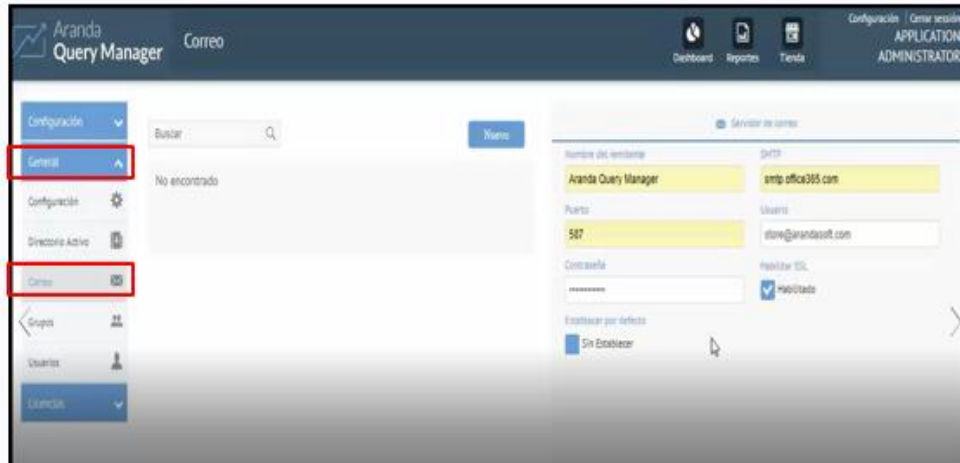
Aranda Query Manager

Correo

Dashboard Reportes Tienda

Configuración | Cerrar sesión
APPLICATION ADMINISTRATOR

Configuración

General

Configuración

Directorio Activo

Correo

Grupos

Usuarios

Licencias

Buscar

Nuevo

No encontrado

Servidor de correo

Nombre del remitente
Aranda Query Manager

SMTP
smtp.office365.com

Puerto
587

Usuario
store@arandasoft.com

Contraseña
••••••••••

Habilitar SSL
Habilitado

Establecer por defecto
Sin Establecer